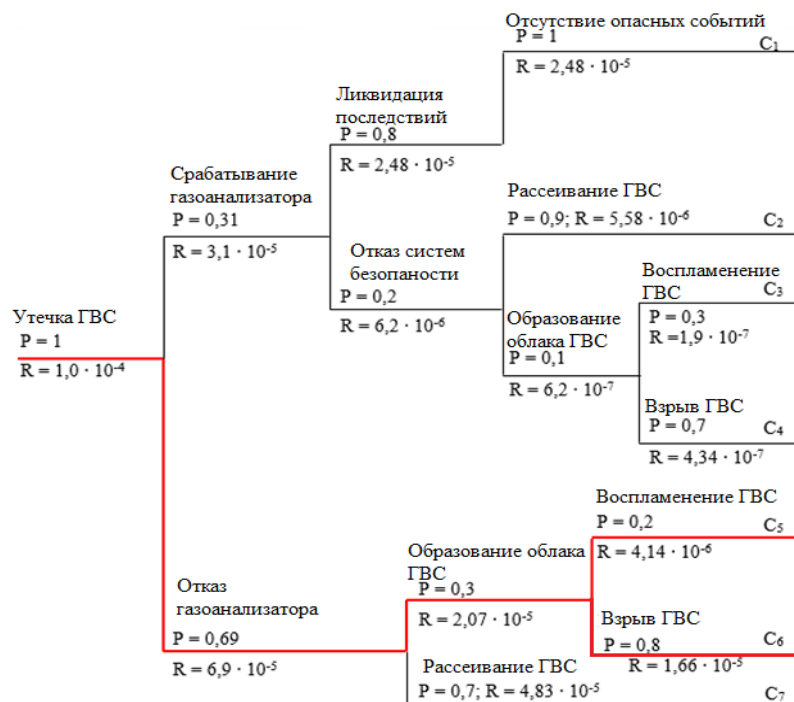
Отсутствие опасных событий
P = 1
$C_1$
R = $2,48 \cdot 10^{-5}$

Ликвидация последствий
P = 0,8
R = $2,48 \cdot 10^{-5}$

Срабатывание газоанализатора
P = 0,31
R = $3,1 \cdot 10^{-5}$

Рассеивание ГВС
P = 0,9; R = $5,58 \cdot 10^{-6}$
$C_2$

Отказ систем безопаности
P = 0,2
R = $6,2 \cdot 10^{-6}$

Воспламенение ГВС
$C_3$
P = 0,3
R = $1,9 \cdot 10^{-7}$

Утечка ГВС
P = 1
R = $1,0 \cdot 10^{-4}$

Образование облака ГВС
P = 0,1
R = $6,2 \cdot 10^{-7}$

Взрыв ГВС
P = 0,7
$C_4$
R = $4,34 \cdot 10^{-7}$

Воспламенение ГВС
P = 0,2
$C_5$
R = $4,14 \cdot 10^{-6}$

Образование облака ГВС
P = 0,3
R = $2,07 \cdot 10^{-5}$

Отказ газоанализатора
P = 0,69
R = $6,9 \cdot 10^{-5}$

Взрыв ГВС
P = 0,8
$C_6$
R = $1,66 \cdot 10^{-5}$

Рассеивание ГВС
P = 0,7; R = $4,83 \cdot 10^{-5}$
$C_7$